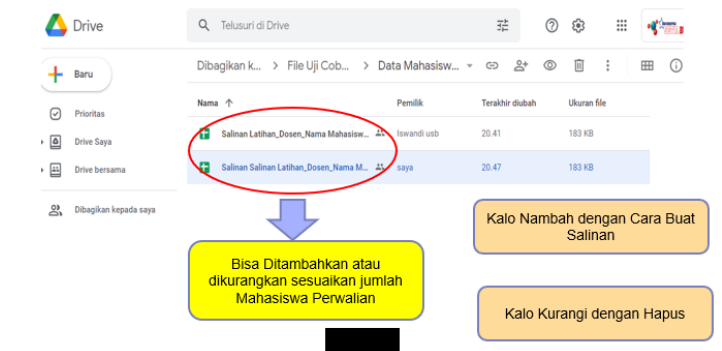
Drive

Telusuri di Drive

Baru

Prioritas

Drive Saya

Drive bersama

Dibagikan kepada saya

Dibagikan k... > File Uji Cob... > Data Mahasisw...

| Nama ↑ | Pemilik | Terakhir diubah | Ukuran file |
|---|---|---|---|
| Salinan Latihan_Dosen_Nama Mahasisw... | Iswandi usb | 20.41 | 183 KB |
| Salinan Salinan Latihan_Dosen_Nama M... | saya | 20.47 | 183 KB |

Bisa Ditambahkan atau dikurangkan sesuaikan jumlah Mahasiswa Perwalian

Kalo Nambah dengan Cara Buat Salinan

Kalo Kurangi dengan Hapus